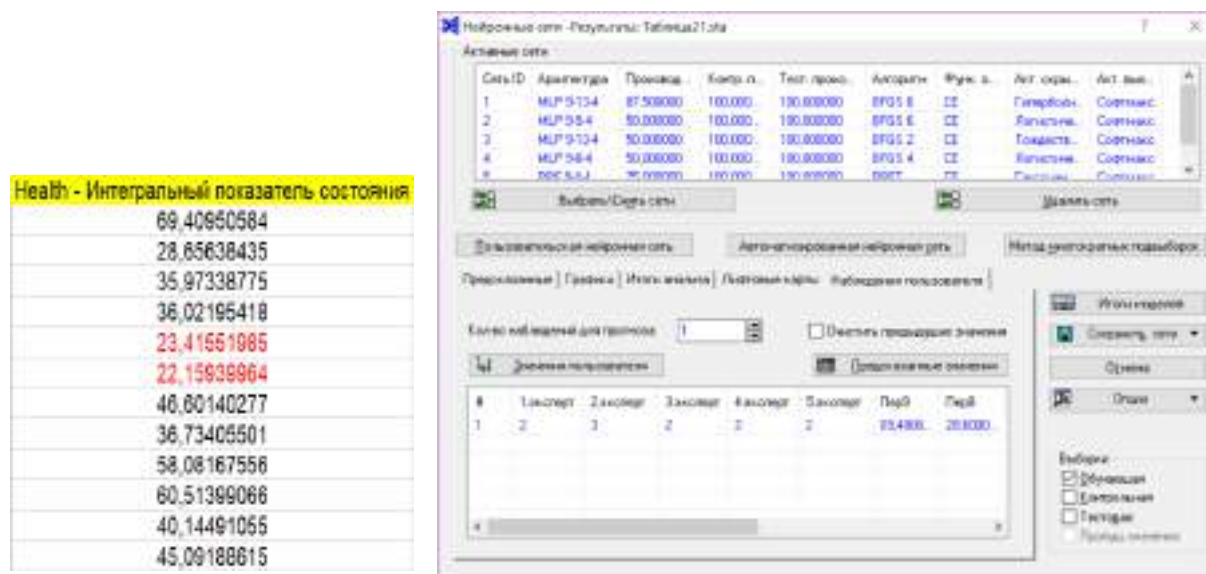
| Health - Интегральный показатель состояния |
|---|
| 69,40950584 |
| 28,65638435 |
| 35,97338775 |
| 36,02195418 |
| 23,41551985 |
| 22,15839964 |
| 46,60140277 |
| 36,73405501 |
| 58,08167556 |
| 60,51399066 |
| 40,14491055 |
| 45,09188615 |

Нейронные сети - Результаты: Таблица21.sta

Активные сети

| Сеть ID | Архитектура | Производ... | Контр.п... | Тест. произ... | Алгоритм | Функ. о... | Акт. скры... | Акт. вых... |
|---|---|---|---|---|---|---|---|---|
| 1 | MLP 5-13-4 | 87,500000 | 100,000... | 100,000000 | BFGS 8 | CE | Гиперболи... | Софтмакс |
| 2 | MLP 5-8-4 | 50,000000 | 100,000... | 100,000000 | BFGS 6 | CE | Логистиче... | Софтмакс |
| 3 | MLP 5-13-4 | 50,000000 | 100,000... | 100,000000 | BFGS 2 | CE | Тождеств... | Софтмакс |
| 4 | MLP 5-6-4 | 50,000000 | 100,000... | 100,000000 | BFGS 4 | CE | Логистиче... | Софтмакс |
| 5 | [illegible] | 75,000000 | 100,000... | 100,000000 | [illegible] | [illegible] | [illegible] | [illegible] |

Выбрать/Скрыть сети

Удалить сеть

Пользовательская нейронная сеть

Автоматизированная нейронная сеть

Метод многократных подвыборок

Предсказанные | Графики | Итоги анализа | Ляпуновые карты | Наблюдения пользователя

Итоги моделей

Сохранить сети

Оценка

Опции

Кол-во наблюдений для прогноза 1

Очистить предыдущие значения

Значения пользователя

Предсказанные значения

| # | 1эксперт | 2эксперт | 3эксперт | 4эксперт | 5эксперт | Пер9 | Пер8 |
|---|---|---|---|---|---|---|---|
| 1 | 2 | 3 | 2 | 3 | 2 | 93,4900... | 20,8000... |

Выборки
Обучающая
Контрольная
Тестовая
Пропуск значения